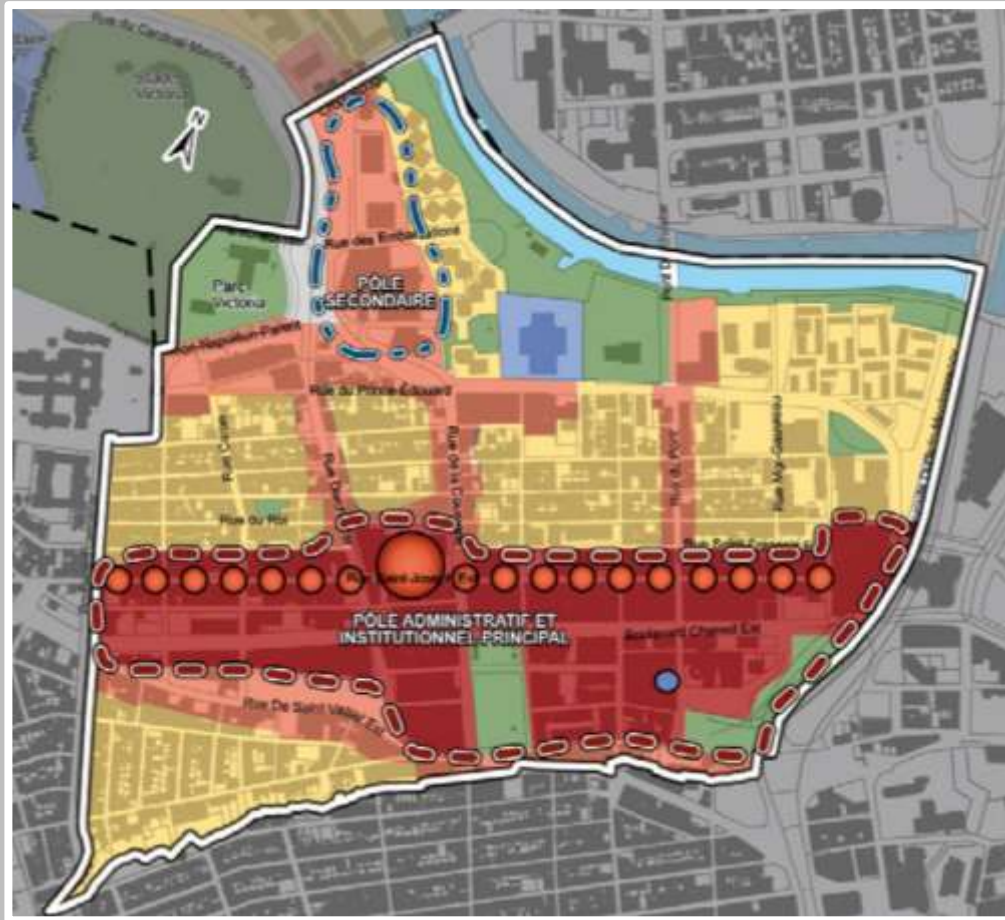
Rue du Cardinal-Maurice-Roy
Stade Victoria
N
Rue des Embarcations
Parc Victoria
PÔLE SECONDAIRE
Rue Napoléon-Parent
Rue du Prince-Édouard
Rue de la Couronne
Rue du Roi
Rue Dorchester
Rue du Pont
Rue Mgr-Gauvreau
Rue Saint-Joseph Est
Rue Raoul-Jobin
PÔLE ADMINISTRATIF ET INSTITUTIONNEL PRINCIPAL
Boulevard Charest Est
Rue De Saint-Vallier Est